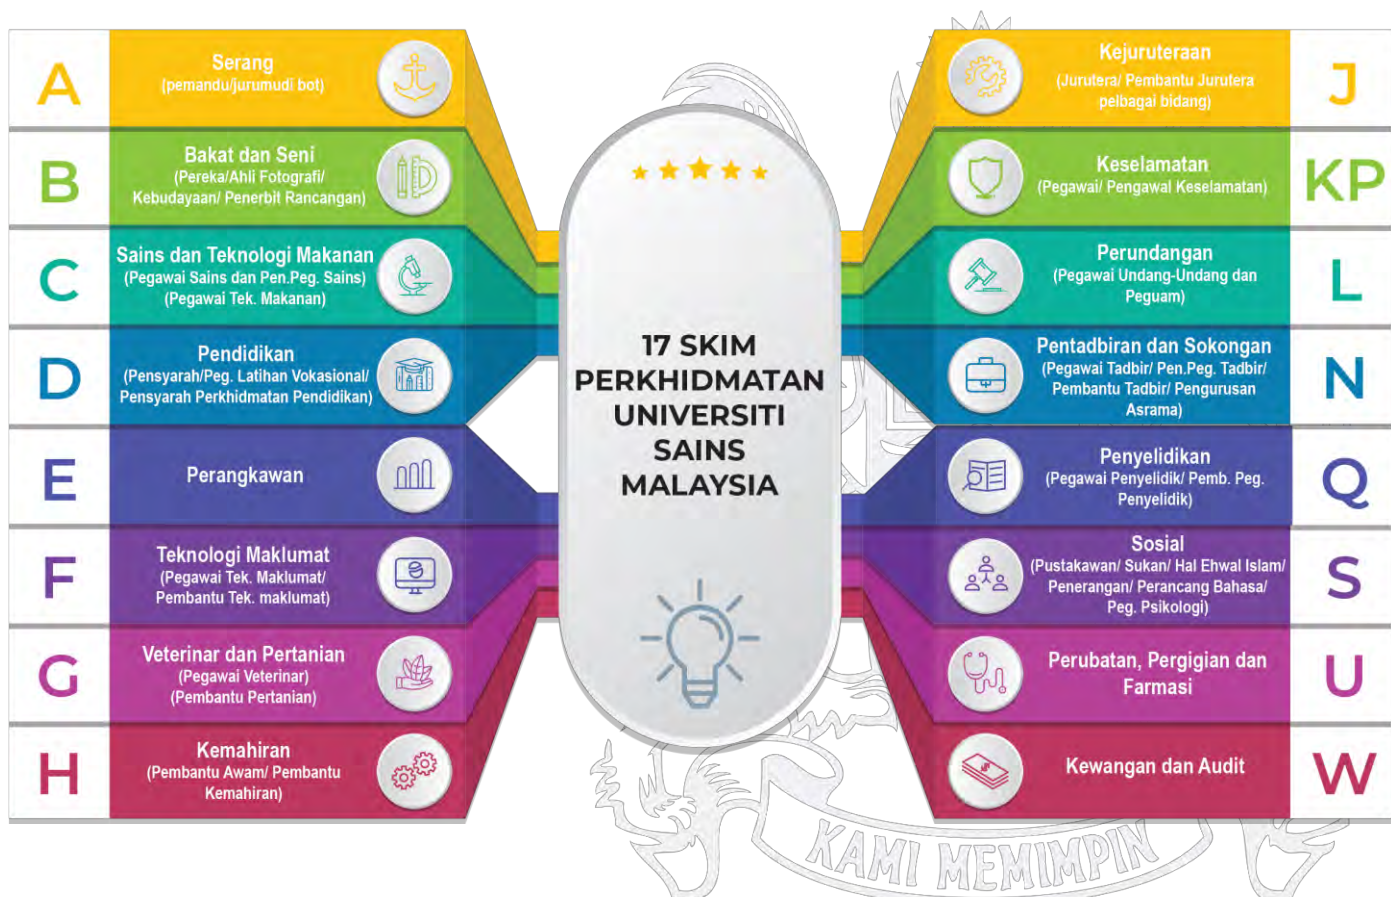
A
Serang
(pemandu/jurumudi bot)

B
Bakat dan Seni
(Pereka/Ahli Fotografi/ Kebudayaan/ Penerbit Rancangan)

C
Sains dan Teknologi Makanan
(Pegawai Sains dan Pen.Peg. Sains)
(Pegawai Tek. Makanan)

D
Pendidikan
(Pensyarah/Peg. Latihan Vokasional/ Pensyarah Perkhidmatan Pendidikan)

E
Perangkawan

F
Teknologi Maklumat
(Pegawai Tek. Maklumat/ Pembantu Tek. maklumat)

G
Veterinar dan Pertanian
(Pegawai Veterinar)
(Pembantu Pertanian)

H
Kemahiran
(Pembantu Awam/ Pembantu Kemahiran)

17 SKIM PERKHIDMATAN UNIVERSITI SAINS MALAYSIA

Kejuruteraan
(Jurutera/ Pembantu Jurutera pelbagai bidang)
J

Keselamatan
(Pegawai/ Pengawal Keselamatan)
KP

Perundangan
(Pegawai Undang-Undang dan Peguam)
L

Pentadbiran dan Sokongan
(Pegawai Tadbir/ Pen.Peg. Tadbir/ Pembantu Tadbir/ Pengurusan Asrama)
N

Penyelidikan
(Pegawai Penyelidik/ Pemb. Peg. Penyelidik)
Q

Sosial
(Pustakawan/ Sukan/ Hal Ehwal Islam/ Penerangan/ Perancang Bahasa/ Peg. Psikologi)
S

Perubatan, Pergigian dan Farmasi
U

Kewangan dan Audit
W

KAMI MEMIMPIN